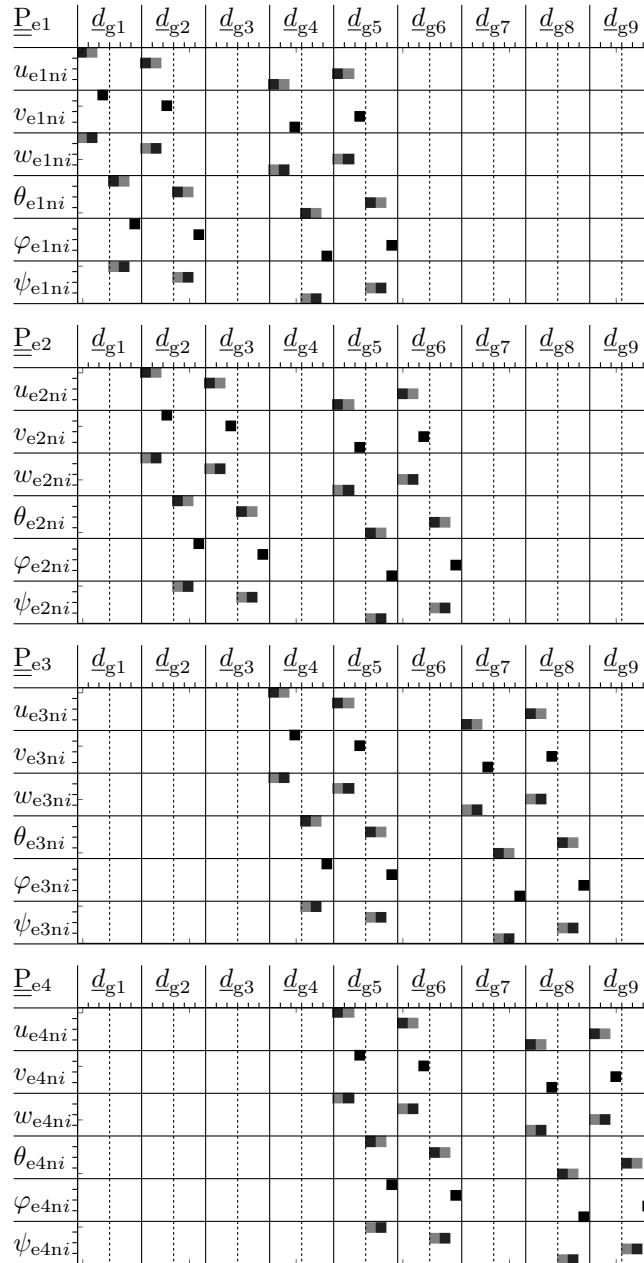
$\underline{\underline{P}}_{e1}$ | $\underline{d}_{g1}$ | $\underline{d}_{g2}$ | $\underline{d}_{g3}$ | $\underline{d}_{g4}$ | $\underline{d}_{g5}$ | $\underline{d}_{g6}$ | $\underline{d}_{g7}$ | $\underline{d}_{g8}$ | $\underline{d}_{g9}$

$u_{e1ni}$
$v_{e1ni}$
$w_{e1ni}$
$\theta_{e1ni}$
$\varphi_{e1ni}$
$\psi_{e1ni}$

$\underline{\underline{P}}_{e2}$ | $\underline{d}_{g1}$ | $\underline{d}_{g2}$ | $\underline{d}_{g3}$ | $\underline{d}_{g4}$ | $\underline{d}_{g5}$ | $\underline{d}_{g6}$ | $\underline{d}_{g7}$ | $\underline{d}_{g8}$ | $\underline{d}_{g9}$

$u_{e2ni}$
$v_{e2ni}$
$w_{e2ni}$
$\theta_{e2ni}$
$\varphi_{e2ni}$
$\psi_{e2ni}$

$\underline{\underline{P}}_{e3}$ | $\underline{d}_{g1}$ | $\underline{d}_{g2}$ | $\underline{d}_{g3}$ | $\underline{d}_{g4}$ | $\underline{d}_{g5}$ | $\underline{d}_{g6}$ | $\underline{d}_{g7}$ | $\underline{d}_{g8}$ | $\underline{d}_{g9}$

$u_{e3ni}$
$v_{e3ni}$
$w_{e3ni}$
$\theta_{e3ni}$
$\varphi_{e3ni}$
$\psi_{e3ni}$

$\underline{\underline{P}}_{e4}$ | $\underline{d}_{g1}$ | $\underline{d}_{g2}$ | $\underline{d}_{g3}$ | $\underline{d}_{g4}$ | $\underline{d}_{g5}$ | $\underline{d}_{g6}$ | $\underline{d}_{g7}$ | $\underline{d}_{g8}$ | $\underline{d}_{g9}$

$u_{e4ni}$
$v_{e4ni}$
$w_{e4ni}$
$\theta_{e4ni}$
$\varphi_{e4ni}$
$\psi_{e4ni}$